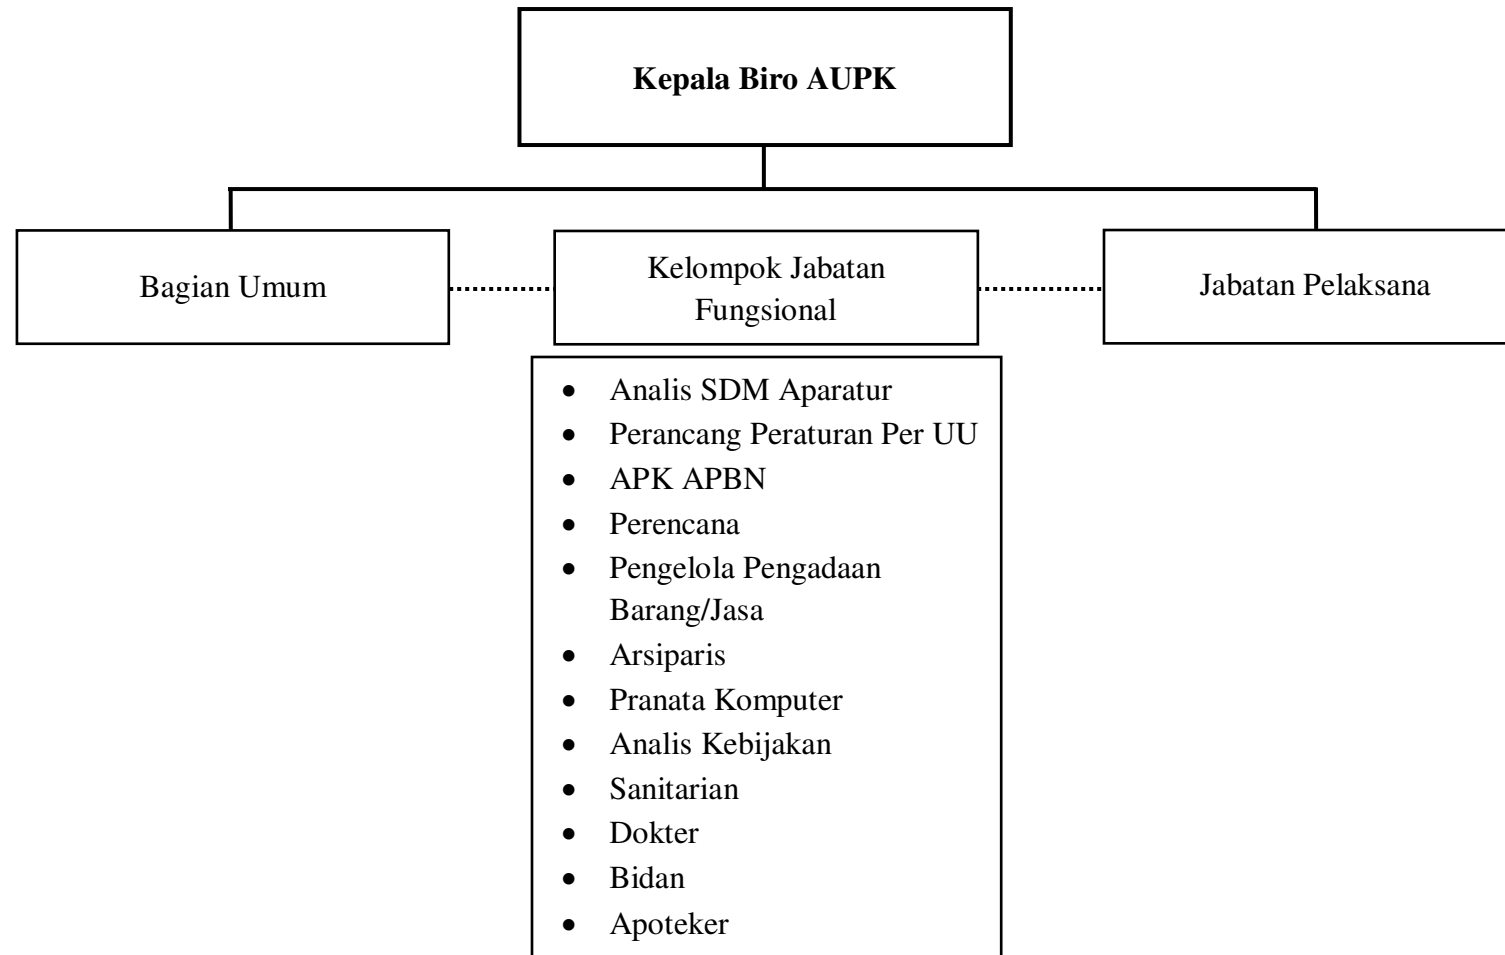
**Kepala Biro AUPK**

Bagian Umum

Kelompok Jabatan Fungsional

Jabatan Pelaksana

- Analis SDM Aparatur
- Perancang Peraturan Per UU
- APK APBN
- Perencana
- Pengelola Pengadaan Barang/Jasa
- Arsiparis
- Pranata Komputer
- Analis Kebijakan
- Sanitarian
- Dokter
- Bidan
- Apoteker